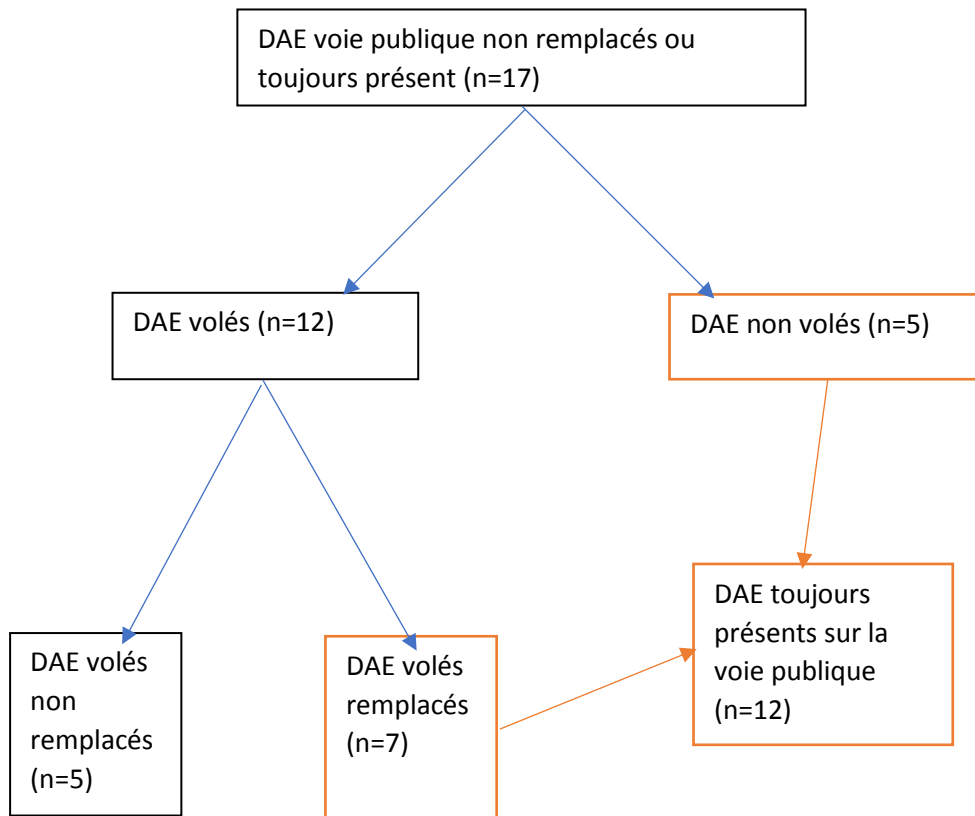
DAE voie publique non remplacés ou toujours présent (n=17)

DAE volés (n=12)

DAE non volés (n=5)

DAE volés non remplacés (n=5)

DAE volés remplacés (n=7)

DAE toujours présents sur la voie publique (n=12)